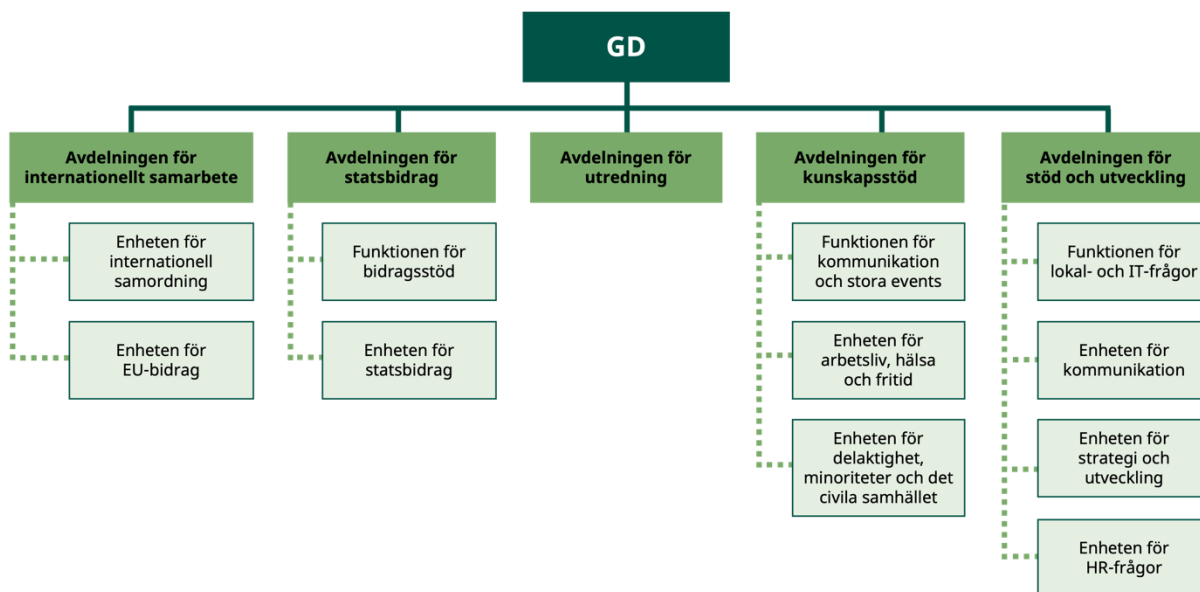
GD

Avdelningen för internationellt samarbete

Enheten för internationell samordning

Enheten för EU-bidrag

Avdelningen för statsbidrag

Funktionen för bidragsstöd

Enheten för statsbidrag

Avdelningen för utredning

Avdelningen för kunskapsstöd

Funktionen för kommunikation och stora events

Enheten för arbetsliv, hälsa och fritid

Enheten för delaktighet, minoriteter och det civila samhället

Avdelningen för stöd och utveckling

Funktionen för lokal- och IT-frågor

Enheten för kommunikation

Enheten för strategi och utveckling

Enheten för HR-frågor